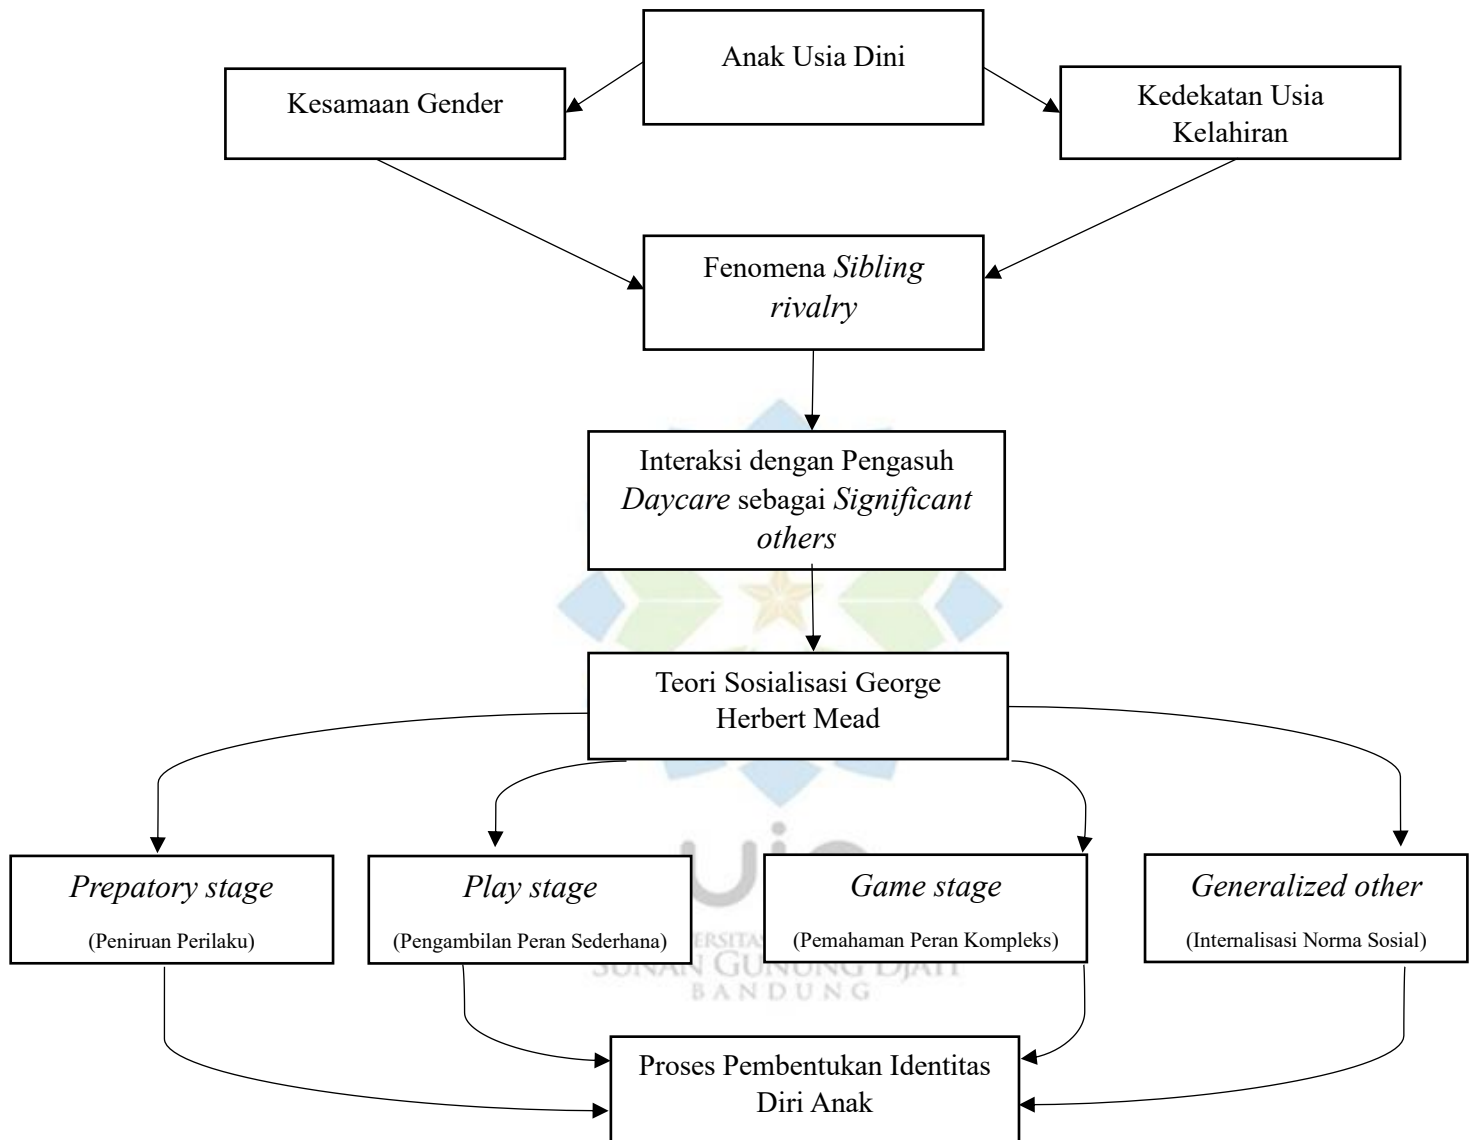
Anak Usia Dini

Kesamaan Gender

Kedekatan Usia Kelahiran

Fenomena *Sibling rivalry*

Interaksi dengan Pengasuh *Daycare* sebagai *Significant others*

Teori Sosialisasi George Herbert Mead

*Prepatory stage*
(Peniruan Perilaku)

*Play stage*
(Pengambilan Peran Sederhana)

*Game stage*
(Pemahaman Peran Kompleks)

*Generalized other*
(Internalisasi Norma Sosial)

UIN
UNIVERSITAS ISLAM NEGERI
SUNAN GUNUNG DJATI
BANDUNG

Proses Pembentukan Identitas Diri Anak